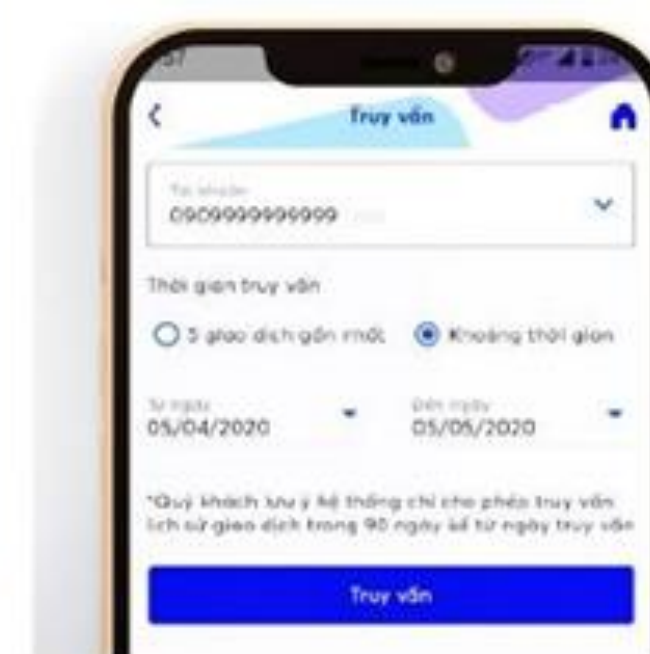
Truy vấn

Tài khoản
0909999999999

Thời gian truy vấn

5 giao dịch gần nhất

Khoảng thời gian

Từ ngày
05/04/2020

Đến ngày
05/05/2020

*Quý khách lưu ý hệ thống chỉ cho phép truy vấn lịch sử giao dịch trong 90 ngày kể từ ngày truy vấn

Truy vấn